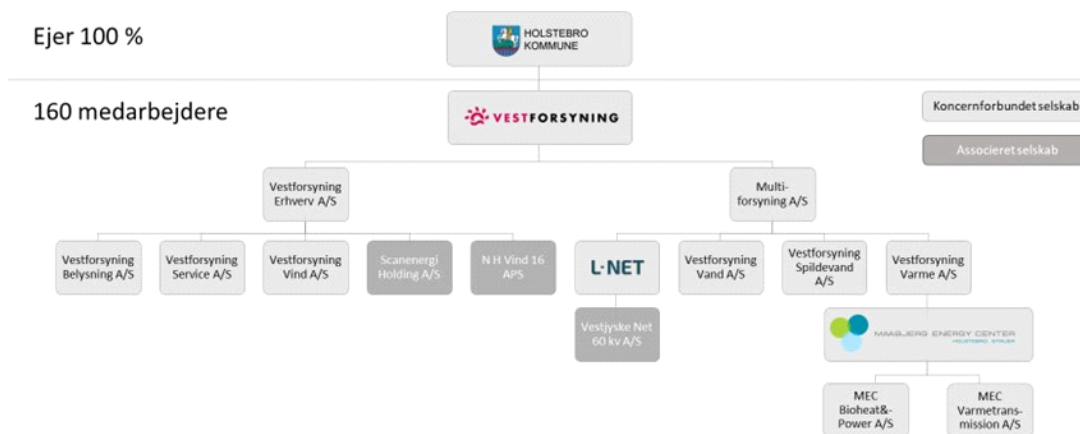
Ejer 100 %

HOLSTEBRO KOMMUNE

160 medarbejdere

VESTFORSYNING

Koncernforbundet selskab

Associeret selskab

Vestforsyning Erhverv A/S

Multiforsyning A/S

Vestforsyning Belysning A/S

Vestforsyning Service A/S

Vestforsyning Vind A/S

Scanenergi Holding A/S

N H Vind 16 APS

L·NET

Vestforsyning Vand A/S

Vestforsyning Spildevand A/S

Vestforsyning Varme A/S

Vestjyske Net 60 kv A/S

MAABJERG ENERGY CENTER
HOLSTEBRO STRUER

MEC Bioheat&-Power A/S

MEC Varmetransmission A/S